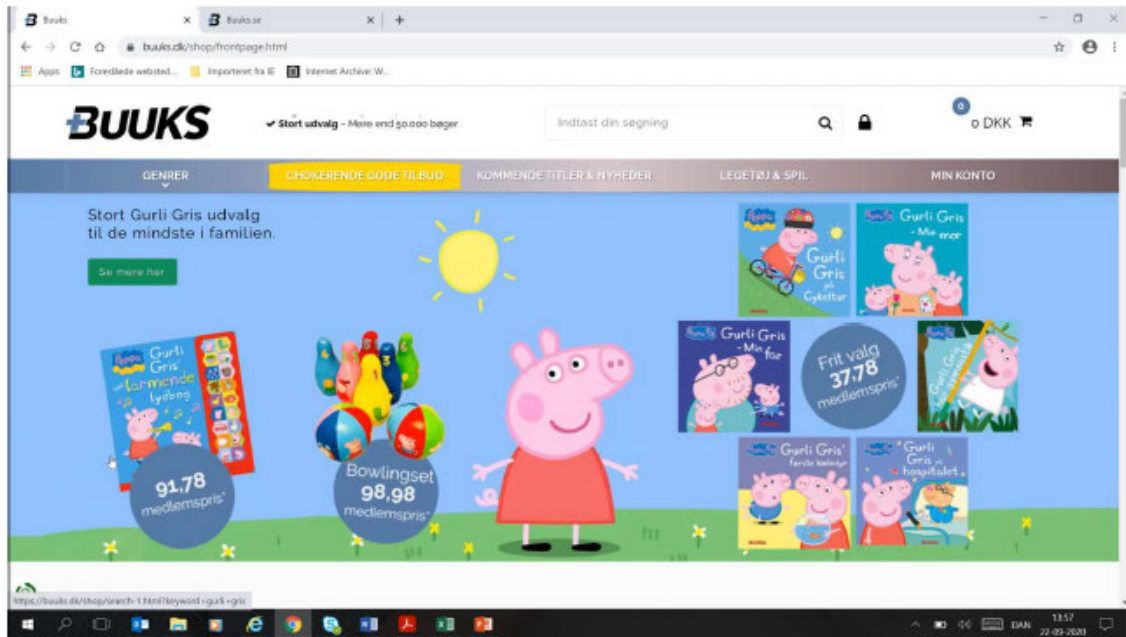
Buuks × Buuks.se × +

buuks.dk/shop/frontpage.html

Apps Foreslåede websted... Importeret fra IE Internet Archive: W...

BUUKS

✔ Stort udvalg - Mere end 50.000 bøger

Indtast din søgning

0

0 DKK

GENRER

CHOKERENDE GODE TILBUD

KOMMENDE TITLER & NYHEDER

LEGETØJ & SPIL

MIN KONTO

Stort Gurli Gris udvalg til de mindste i familien.

Se mere her

Peppa Pig Gurli Gris' larmende lydbog

91,78 medlemspris*

Bowlingset 98,98 medlemspris*

Peppa Pig Gurli Gris på Cykeltur

Peppa Pig Gurli Gris - Min mor

Peppa Pig Gurli Gris - Min far

Frit valg 37,78 medlemspris*

Peppa Pig Gurli Gris

Peppa Pig Gurli Gris' første kæledyr

Peppa Pig Gurli Gris på hospitalet

https://buuks.dk/shop/search-1.html?keyword=gurli+gris

DAN 13:57 22-09-2020